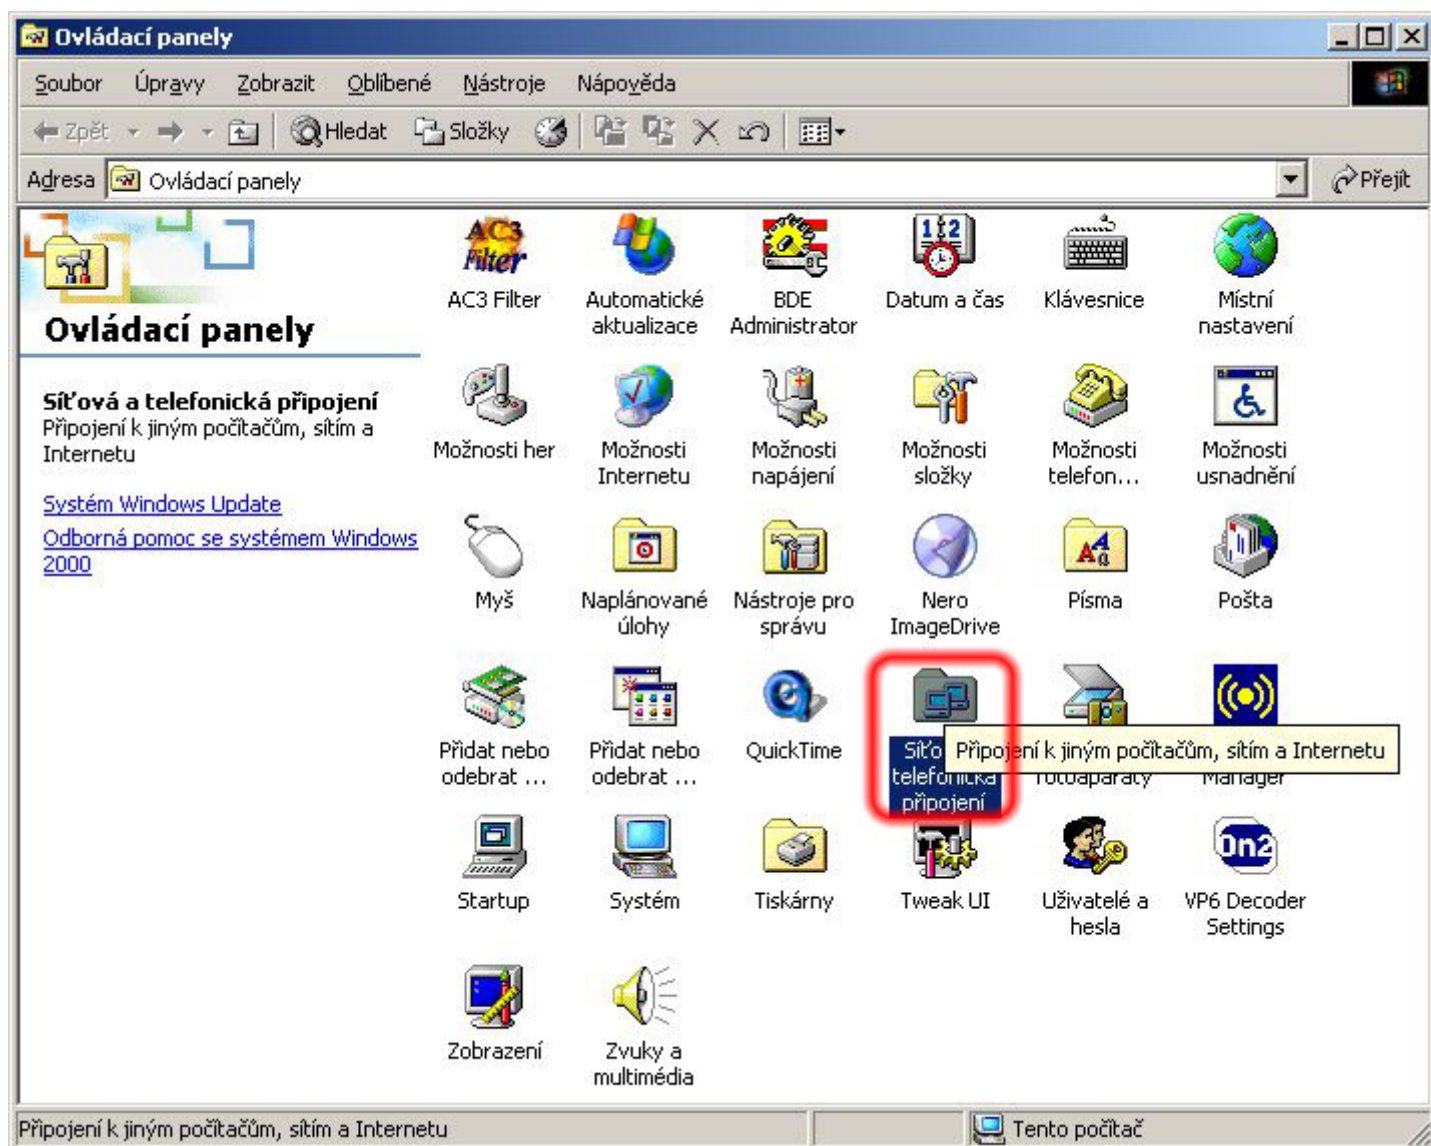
Ovládací panely

Soubor Úpravy Zobrazit Oblíbené Nástroje Nápověda

Zpět Hledat Složky

Adresa Ovládací panely Přejít

Ovládací panely

Síťová a telefonická připojení
Připojení k jiným počítačům, sítím a Internetu

Systém Windows Update
Odborná pomoc se systémem Windows 2000

AC3 Filter
AC3 Filter
Automatické aktualizace
BDE Administrator
Datum a čas
Klávesnice
Místní nastavení
Možnosti her
Možnosti Internetu
Možnosti napájení
Možnosti složky
Možnosti telefon...
Možnosti usnadnění
Myš
Naplánované úlohy
Nástroje pro správu
Nero ImageDrive
Písma
Pošta
Přidat nebo odebrat ...
Přidat nebo odebrat ...
QuickTime
Síťo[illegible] telefonická připojení
Připojení k jiným počítačům, sítím a Internetu
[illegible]fotoaparáty
Manager
Startup
Systém
Tiskárny
Tweak UI
Uživatelé a hesla
VP6 Decoder Settings
On2
Zobrazení
Zvuky a multimédia

Připojení k jiným počítačům, sítím a Internetu
Tento počítač